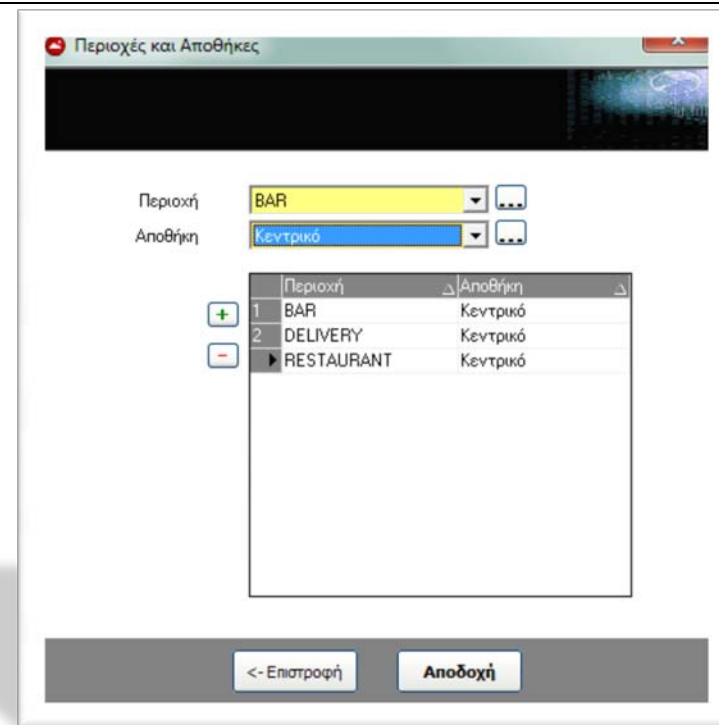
Περιοχές και Αποθήκες

Περιοχή BAR ...
Αποθήκη Κεντρικό ...

+
−

| | Περιοχή | Αποθήκη |
|---|---|---|
| 1 | BAR | Κεντρικό |
| 2 | DELIVERY | Κεντρικό |
| ▶ | RESTAURANT | Κεντρικό |

<- Επιστροφή
Αποδοχή